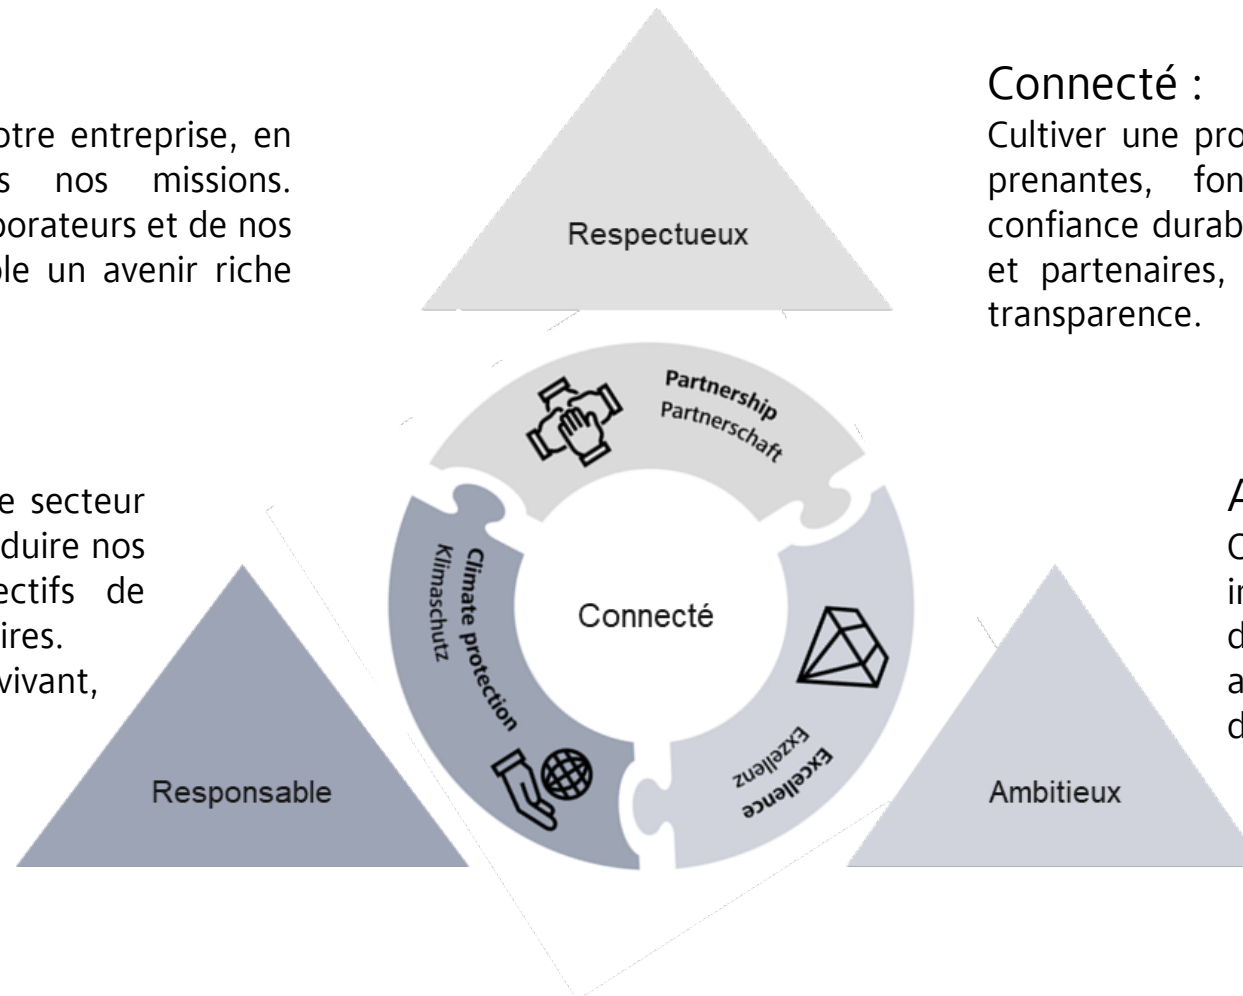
otre entreprise, en s nos missions. borateurs et de nos ble un avenir riche

Connecté :
Cultiver une pro prenantes, fon confiance durab et partenaires, transparence.

Respectueux

Partnership
Partnerschaft

e secteur duire nos ectifs de ires. vivant,

Climate protection
Klimaschutz

Connecté

A
C
in
d
a
d

Excellence
Exzellenz

Responsable

Ambitieux